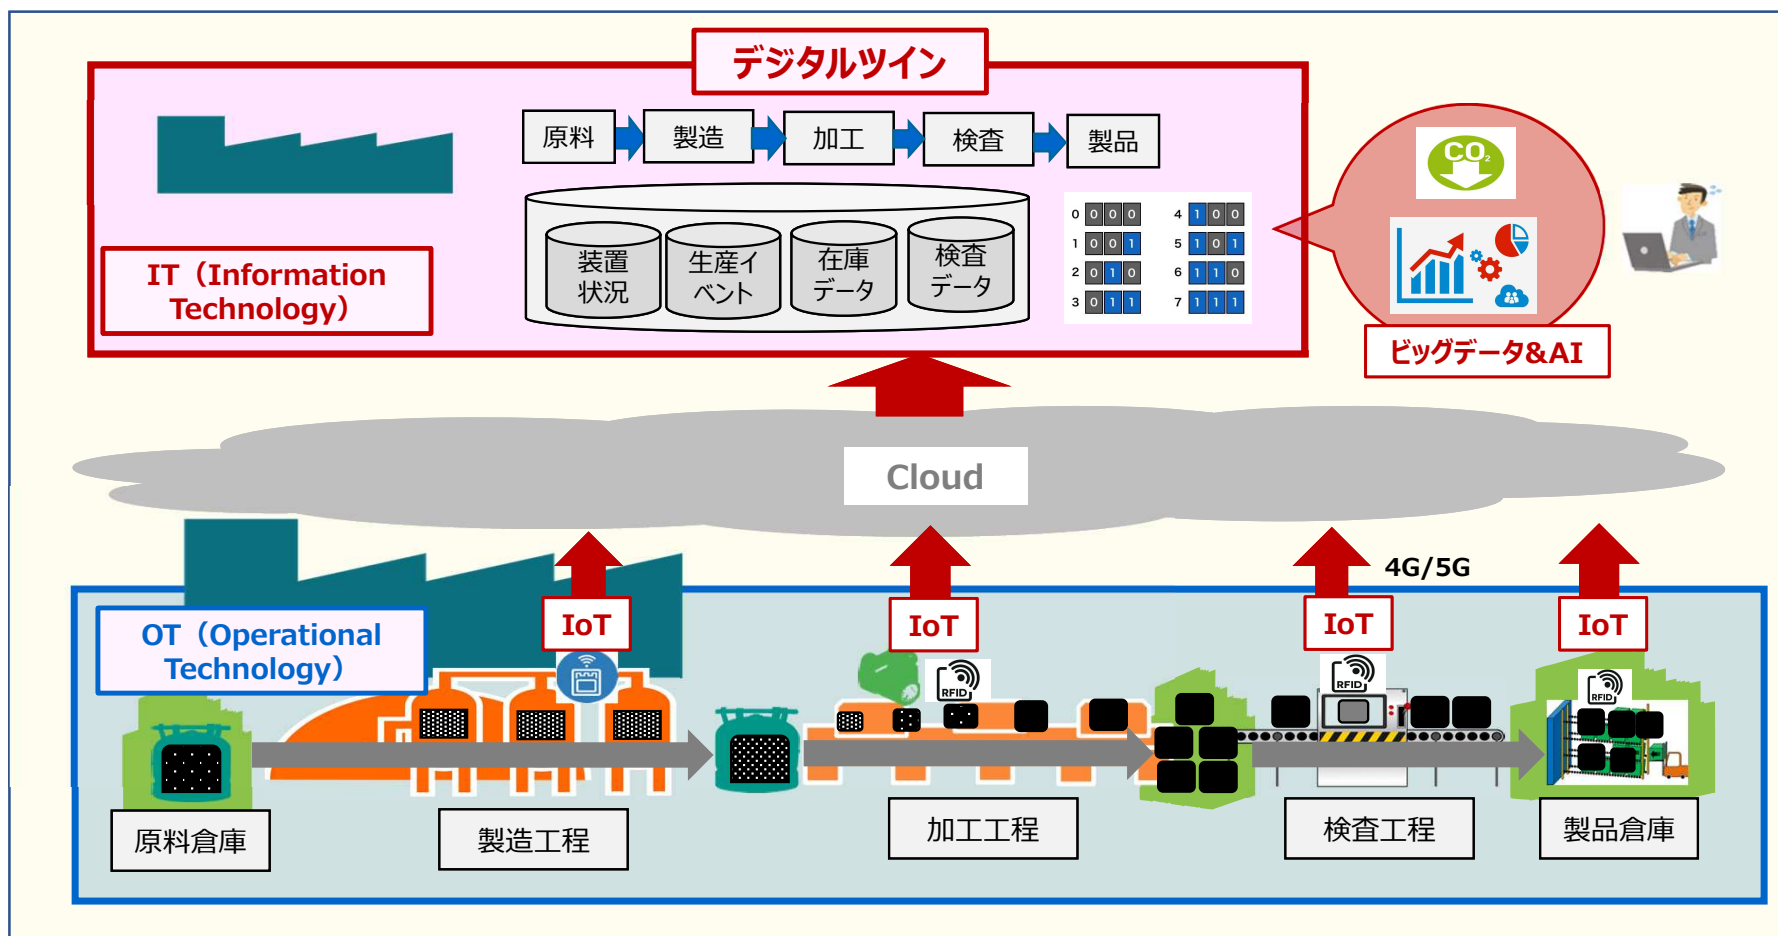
デジタルツイン

原料 製造 加工 検査 製品

IT（Information Technology）

装置状況
生産イベント
在庫データ
検査データ

0 0 0 0
1 0 0 1
2 0 1 0
3 0 1 1
4 1 0 0
5 1 0 1
6 1 1 0
7 1 1 1

$CO_2$

ビッグデータ&AI

Cloud

4G/5G

IoT
IoT
IoT
IoT

OT（Operational Technology）

RFID
RFID
RFID

原料倉庫
製造工程
加工工程
検査工程
製品倉庫